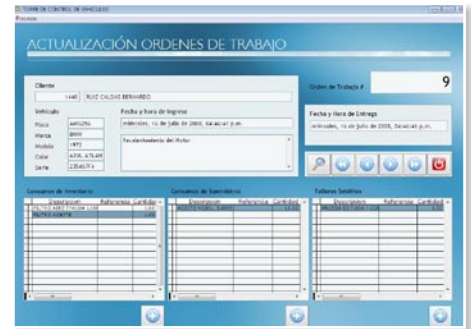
TORRE DE CONTROL DE VEHICULOS
Procesos

ACTUALIZACIÓN ORDENES DE TRABAJO

Cliente
1440 RUIZ CALDAS BERNARDO

Vehículo
Placa AAR0296
Marca BMW
Modelo 1972
Color AZUL ATLAN
Serie 23546374

Fecha y hora de Ingreso
miércoles, 16 de julio de 2008, 04:46:47 p.m.

Recalentamiento del Motor

Orden de Trabajo # 9

Fecha y hora de Entrega
miércoles, 16 de julio de 2008, 04:46:47 p.m.

Consumos de Inventario
| Descripcion | Referencia | Cantidad |
|---|---|---|
| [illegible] | | 1.00 |
| FILTRO ACEITE | | 1.00 |

Consumos de Suministros
| Descripcion | Referencia | Cantidad |
|---|---|---|
| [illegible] | | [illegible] |

Talleres Satélites
| Descripcion | Referencia | Cantidad |
|---|---|---|
| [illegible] | | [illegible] |